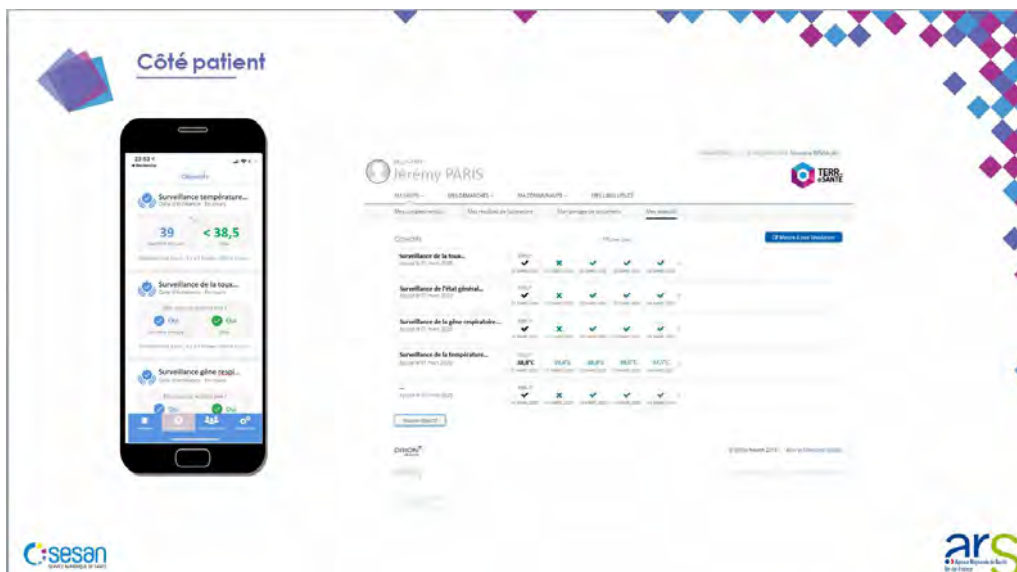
Côté patient

22:53
Objectifs
Surveillance température...
39
< 38,5
Surveillance de la toux...
Oui
Oui
Surveillance gêne respi...
Oui
Oui

Jérémy PARIS
TERR-eSANTÉ
Mes objectifs
Objectifs
Surveillance de la toux...
Surveillance de l'état général...
Surveillance de la gêne respiratoire...
Surveillance de la température...
38,8°C
39,6°C
38,8°C
38,5°C
37,7°C
Nouvel objectif

C:sesan
ars